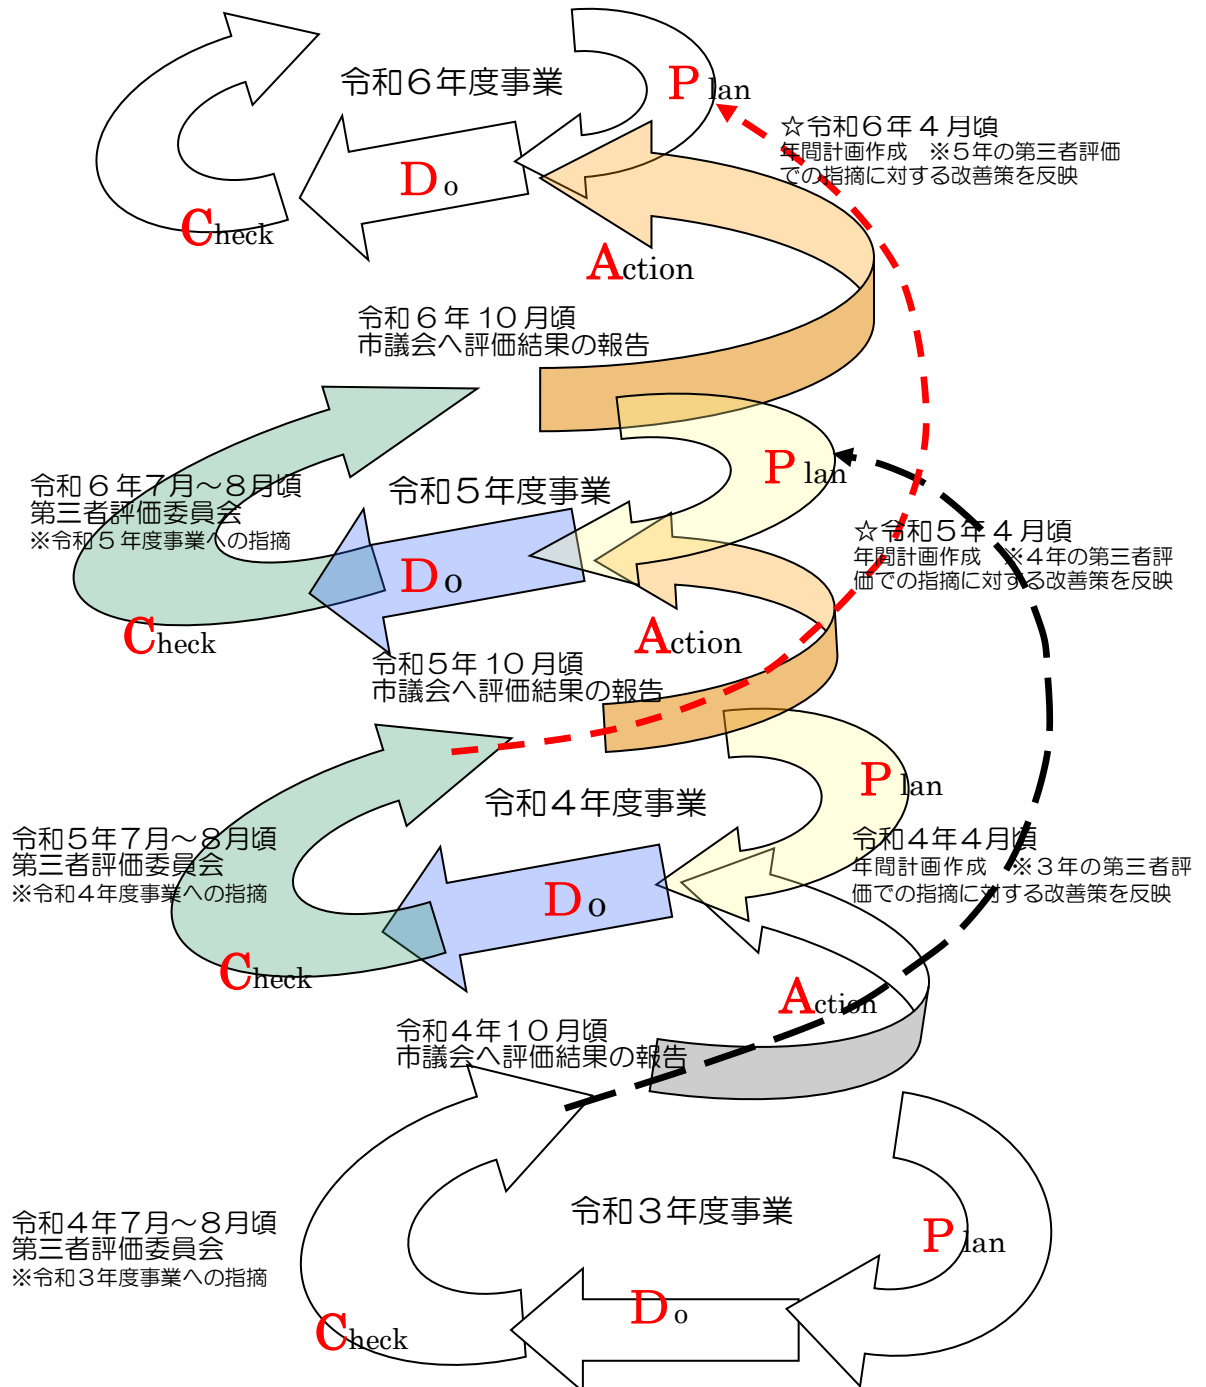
令和６年度事業

Plan

☆令和６年４月頃
年間計画作成　※５年の第三者評価での指摘に対する改善策を反映

Do

Check

Action

令和６年１０月頃
市議会へ評価結果の報告

令和６年7月～８月頃
第三者評価委員会
※令和５年度事業への指摘

令和５年度事業

Plan

☆令和５年４月頃
年間計画作成　※４年の第三者評価での指摘に対する改善策を反映

Do

Check

Action

令和５年１０月頃
市議会へ評価結果の報告

令和４年度事業

Plan

令和５年７月～８月頃
第三者評価委員会
※令和４年度事業への指摘

令和４年４月頃
年間計画作成　※３年の第三者評価での指摘に対する改善策を反映

Do

Check

Action

令和４年１０月頃
市議会へ評価結果の報告

令和３年度事業

令和４年７月～８月頃
第三者評価委員会
※令和３年度事業への指摘

Plan

Do

Check